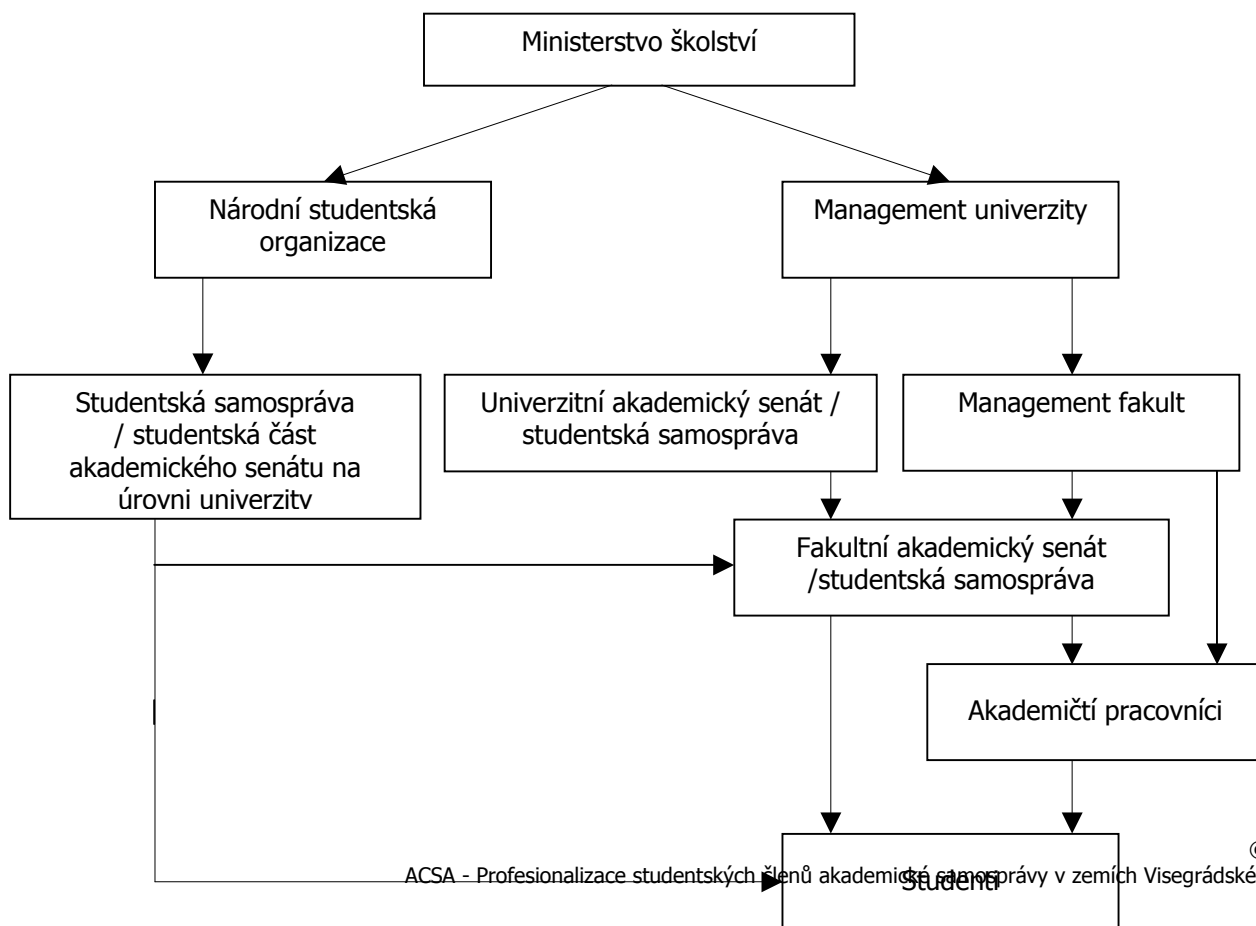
Ministerstvo školství

Národní studentská organizace

Management univerzity

Studentská samospráva / studentská část akademického senátu na úrovni univerzitv

Univerzitní akademický senát / studentská samospráva

Management fakult

Fakultní akademický senát /studentská samospráva

Akademičtí pracovníci

Studenti

ACSA - Profesionalizace studentských členů akademické samosprávy v zemích Visegrádské